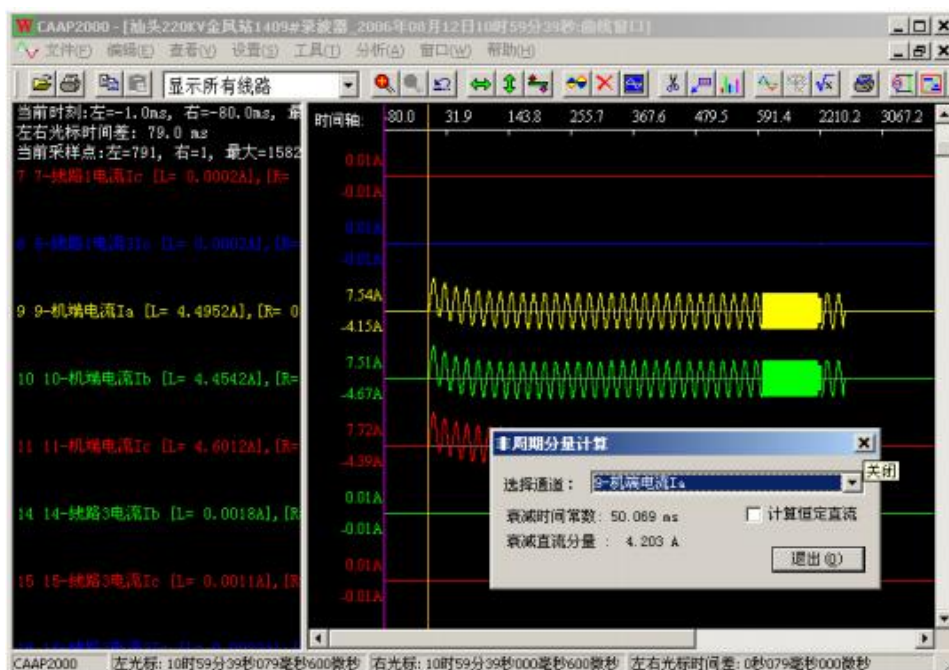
CAAP2000 - [汕头220KV金凤站1409#录波器_2006年08月12日10时59分39秒:曲线窗口]
文件(F) 编辑(E) 查看(V) 设置(S) 工具(T) 分析(A) 窗口(W) 帮助(H)
显示所有线路
当前时刻:左=-1.0ms, 右=-80.0ms, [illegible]
左右光标时间差: 79.0 ms
当前采样点:左=791, 右=1, 最大=1582
7 7-线路1电流Ic [L= 0.0002A], [R=
8 8-线路1电流Ib [L= 0.0002A], [R=
9 9-机端电流Ia [L= 4.4952A], [R= 0
10 10-机端电流Ib [L= 4.4542A], [R=
11 11-机端电流Ic [L= 4.6012A], [R=
14 14-线路3电流Ib [L= 0.0018A], [R
15 15-线路3电流Ic [L= 0.0011A], [R
时间轴 -80.0 31.9 143.8 255.7 367.6 479.5 591.4 2210.2 3067.2
0.01A
-0.01A
0.01A
-0.01A
7.54A
-4.15A
7.51A
-4.67A
7.72A
-4.39A
0.01A
-0.01A
0.01A
-0.01A
非周期分量计算
关闭
选择通道: 9-机端电流Ia
衰减时间常数: 50.069 ms
计算恒定直流
衰减直流分量 : 4.203 A
退出(Q)
CAAP2000 左光标: 10时59分39秒079毫秒600微秒 右光标: 10时59分39秒000毫秒600微秒 左右光标时间差: 0秒079毫秒000微秒